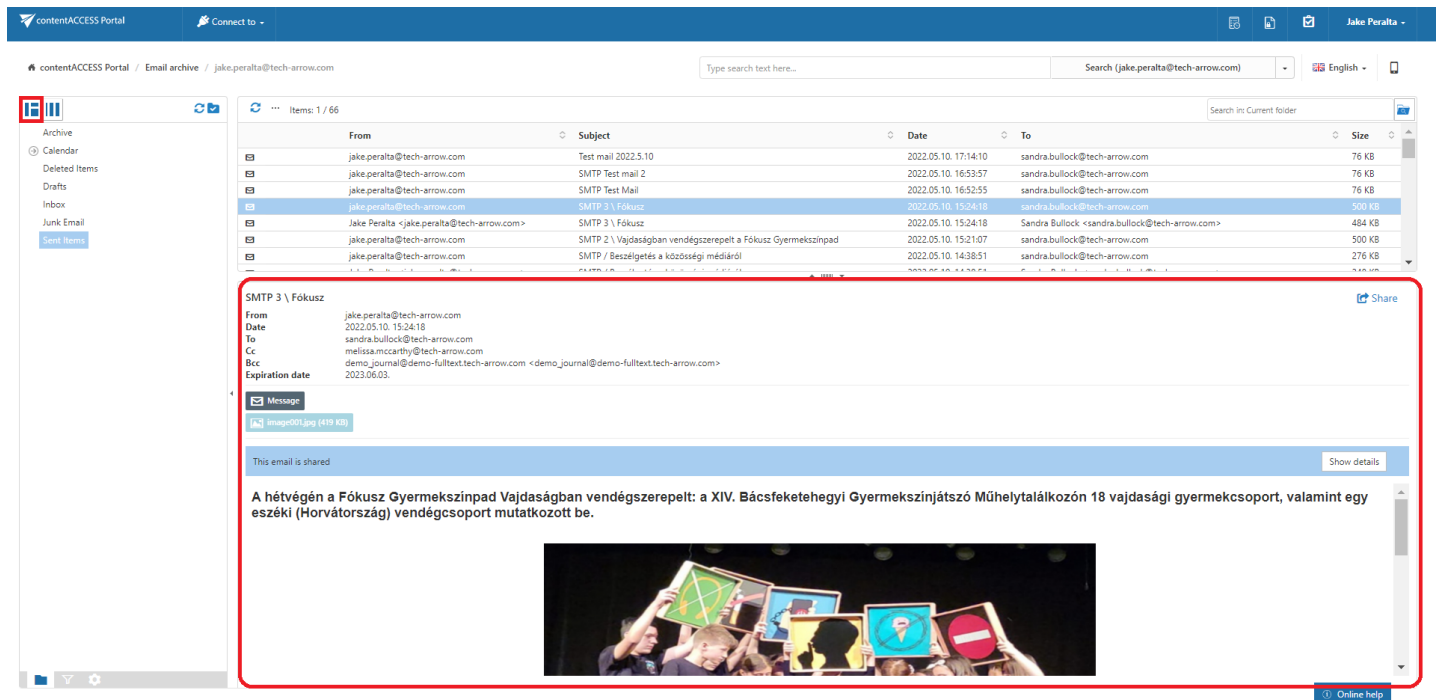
contentACCESS Portal  Connect to  Jake Peralta

contentACCESS Portal / Email archive / jake.peralta@tech-arrow.com

Type search text here...  Search (jake.peralta@tech-arrow.com)  English

Archive
Calendar
Deleted Items
Drafts
Inbox
Junk Email
Sent Items

Items: 1 / 66  Search in: Current folder

| From | Subject | Date | To | Size |
|---|---|---|---|---|
| jake.peralta@tech-arrow.com | Test mail 2022.5.10 | 2022.05.10. 17:14:10 | sandra.bullock@tech-arrow.com | 76 KB |
| jake.peralta@tech-arrow.com | SMTP Test mail 2 | 2022.05.10. 16:53:57 | sandra.bullock@tech-arrow.com | 76 KB |
| jake.peralta@tech-arrow.com | SMTP Test Mail | 2022.05.10. 16:52:55 | sandra.bullock@tech-arrow.com | 76 KB |
| jake.peralta@tech-arrow.com | SMTP 3 \ Fókusz | 2022.05.10. 15:24:18 | sandra.bullock@tech-arrow.com | 500 KB |
| Jake Peralta <jake.peralta@tech-arrow.com> | SMTP 3 \ Fókusz | 2022.05.10. 15:24:18 | Sandra Bullock <sandra.bullock@tech-arrow.com> | 484 KB |
| jake.peralta@tech-arrow.com | SMTP 2 \ Vajdaságban vendégszerepelt a Fókusz Gyermekszínpad | 2022.05.10. 15:21:07 | sandra.bullock@tech-arrow.com | 500 KB |
| jake.peralta@tech-arrow.com | SMTP / Beszélgetés a közösségi médiáról | 2022.05.10. 14:38:51 | sandra.bullock@tech-arrow.com | 276 KB |

SMTP 3 \ Fókusz  Share
From jake.peralta@tech-arrow.com
Date 2022.05.10. 15:24:18
To sandra.bullock@tech-arrow.com
Cc melissa.mccarthy@tech-arrow.com
Bcc demo_journal@demo-fulltext.tech-arrow.com <demo_journal@demo-fulltext.tech-arrow.com>
Expiration date 2023.06.03.

Message
image001.jpg (419 KB)

This email is shared  Show details

A hétvégén a Fókusz Gyermekszínpad Vajdaságban vendégszerepelt: a XIV. Bácsfeketehegyi Gyermekszínjátszó Műhelytalálkozón 18 vajdasági gyermekcsoport, valamint egy eszéki (Horvátország) vendégcsoport mutatkozott be.

Online help